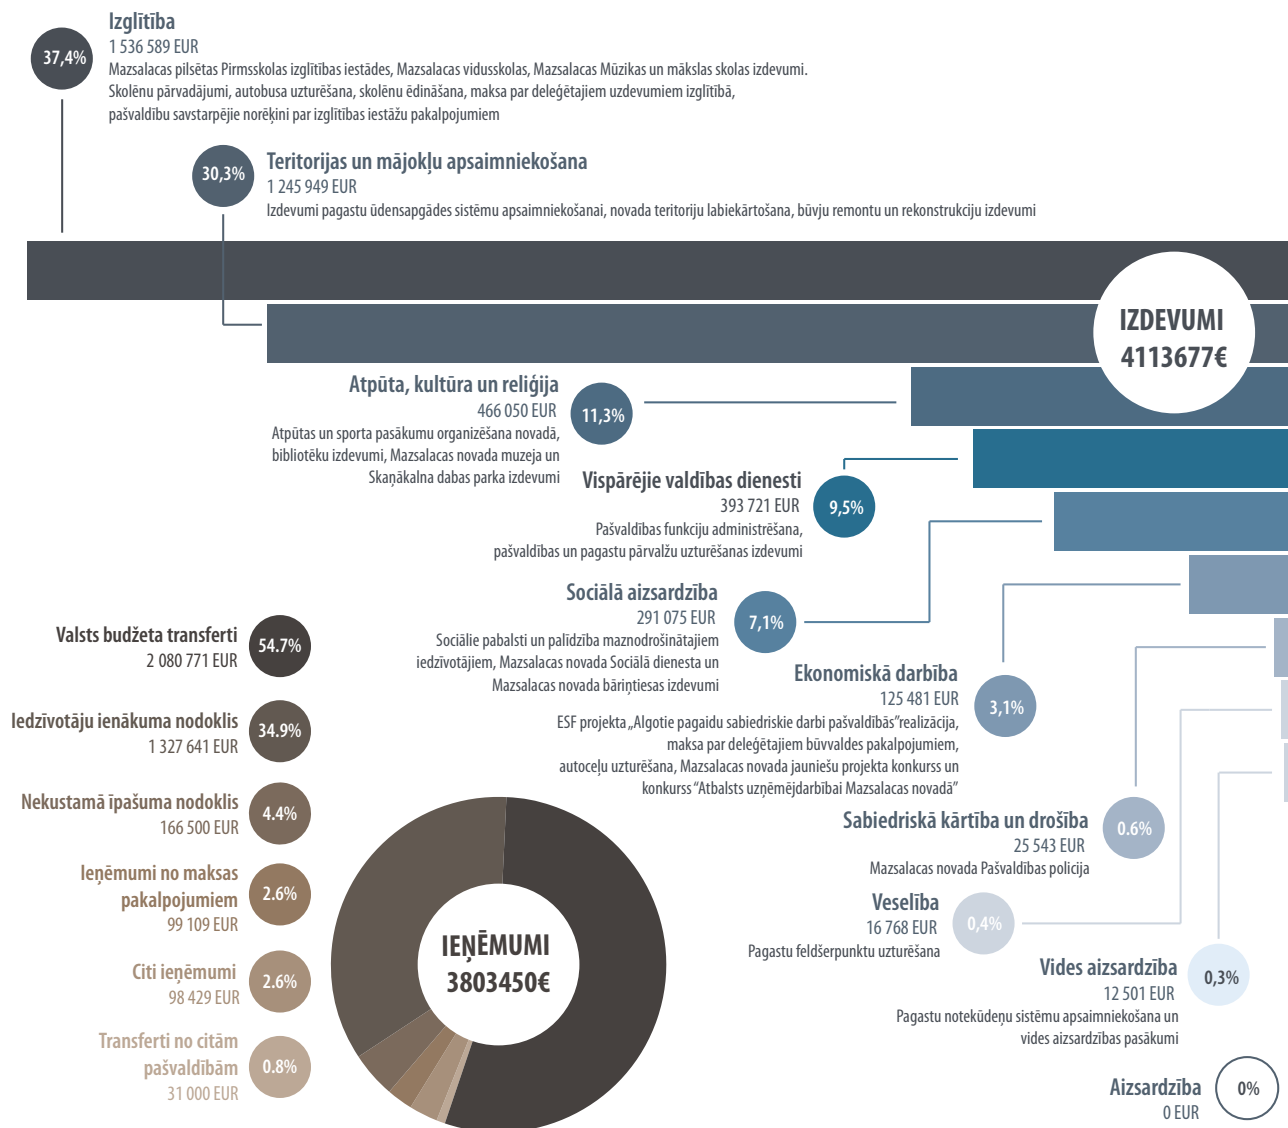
37,4%

Izglītība
1 536 589 EUR
Mazsalacas pilsētas Pirmsskolas izglītības iestādes, Mazsalacas vidusskolas, Mazsalacas Mūzikas un mākslas skolas izdevumi. Skolēnu pārvadājumi, autobusa uzturēšana, skolēnu ēdināšana, maksa par deleģētajiem uzdevumiem izglītībā, pašvaldību savstarpējie norēķini par izglītības iestāžu pakalpojumiem

30,3%

Teritorijas un mājokļu apsaimniekošana
1 245 949 EUR
Izdevumi pagastu ūdensapgādes sistēmu apsaimniekošanai, novada teritoriju labiekārtošana, būvju remontu un rekonstrukciju izdevumi

IZDEVUMI
4113677€

Atpūta, kultūra un reliģija
466 050 EUR
Atpūtas un sporta pasākumu organizēšana novadā, bibliotēku izdevumi, Mazsalacas novada muzeja un Skaņākalna dabas parka izdevumi

11,3%

Vispārējie valdības dienesti
393 721 EUR
Pašvaldības funkciju administrēšana, pašvaldības un pagastu pārvalžu uzturēšanas izdevumi

9,5%

Sociālā aizsardzība
291 075 EUR
Sociālie pabalsti un palīdzība maznodrošinātajiem iedzīvotājiem, Mazsalacas novada Sociālā dienesta un Mazsalacas novada bāriņtiesas izdevumi

7,1%

Ekonomiskā darbība
125 481 EUR
ESF projekta „Algotie pagaidu sabiedriskie darbi pašvaldībās"realizācija, maksa par deleģētajiem būvvaldes pakalpojumiem, autoceļu uzturēšana, Mazsalacas novada jauniešu projekta konkurss un konkurss "Atbalsts uzņēmējdarbībai Mazsalacas novadā"

3,1%

Sabiedriskā kārtība un drošība
25 543 EUR
Mazsalacas novada Pašvaldības policija

0.6%

Veselība
16 768 EUR
Pagastu feldšerpunktu uzturēšana

0,4%

Vides aizsardzība
12 501 EUR
Pagastu notekūdeņu sistēmu apsaimniekošana un vides aizsardzības pasākumi

0,3%

Aizsardzība
0 EUR

0%

Valsts budžeta transferti
2 080 771 EUR

54.7%

Iedzīvotāju ienākuma nodoklis
1 327 641 EUR

34.9%

Nekustamā īpašuma nodoklis
166 500 EUR

4.4%

Ieņēmumi no maksas pakalpojumiem
99 109 EUR

2.6%

Citi ieņēmumi
98 429 EUR

2.6%

Transferti no citām pašvaldībām
31 000 EUR

0.8%

IEŅĒMUMI
3803450€